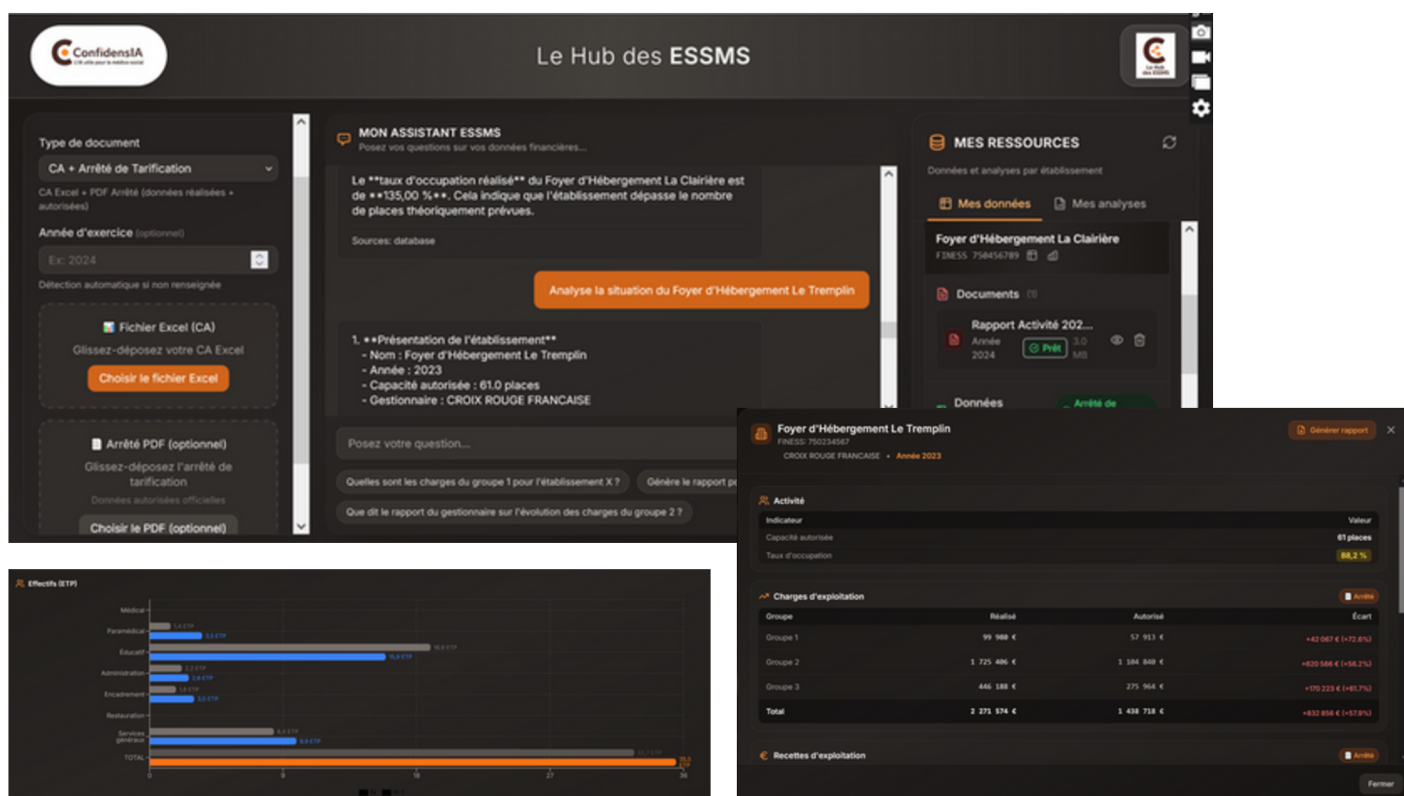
ConfidensIA
L'IA utile pour le médico-social

Le Hub des ESSMS

Le Hub des ESSMS

Type de document
CA + Arrêté de Tarification
CA Excel + PDF Arrêté (données réalisées + autorisées)
Année d'exercice (optionnel)
Ex: 2024
Détection automatique si non renseignée

Fichier Excel (CA)
Glissez-déposez votre CA Excel
Choisir le fichier Excel

Arrêté PDF (optionnel)
Glissez-déposez l'arrêté de tarification
Données autorisées officielles
Choisir le PDF (optionnel)

MON ASSISTANT ESSMS
Posez vos questions sur vos données financières...

Le **taux d'occupation réalisé** du Foyer d'Hébergement La Clairière est de **135,00 %**. Cela indique que l'établissement dépasse le nombre de places théoriquement prévues.

Sources: database

Analyse la situation du Foyer d'Hébergement Le Tremplin

1. **Présentation de l'établissement**
- Nom : Foyer d'Hébergement Le Tremplin
- Année : 2023
- Capacité autorisée : 61.0 places
- Gestionnaire : CROIX ROUGE FRANCAISE

Posez votre question...
Quelles sont les charges du groupe 1 pour l'établissement X ?
Génère le rapport po
Que dit le rapport du gestionnaire sur l'évolution des charges du groupe 2 ?

MES RESSOURCES
Données et analyses par établissement
Mes données
Mes analyses
Foyer d'Hébergement La Clairière
FINESS 750456789
Documents (1)
Rapport Activité 202...
Année 2024
Prêt
3.0 MB
Données
Arrêté de

Foyer d'Hébergement Le Tremplin
FINESS: 750234567
CROIX ROUGE FRANCAISE • Année 2023
Générer rapport

Activité
| Indicateur | Valeur |
|---|---|
| Capacité autorisée | 61 places |
| Taux d'occupation | 88,2 % |

Charges d'exploitation
Arrêté
| Groupe | Réalisé | Autorisé | Écart |
|---|---|---|---|
| Groupe 1 | 99 980 € | 57 913 € | +42 067 € (+72.6%) |
| Groupe 2 | 1 725 406 € | 1 104 840 € | +620 566 € (+56.2%) |
| Groupe 3 | 446 188 € | 275 964 € | +170 223 € (+61.7%) |
| Total | 2 271 574 € | 1 438 718 € | +832 856 € (+57.9%) |

Recettes d'exploitation
Arrêté
Fermer

Effectifs (ETP)
Médical
Paramédical
Éducatif
Administration
Encadrement
Restauration
Services généraux
TOTAL
1,4 ETP
3,3 ETP
18,8 ETP
15,6 ETP
1,2 ETP
2,8 ETP
1,0 ETP
3,0 ETP
9,3 ETP
9,4 ETP
33,7 ETP
35,0 ETP
0
9
18
27
36